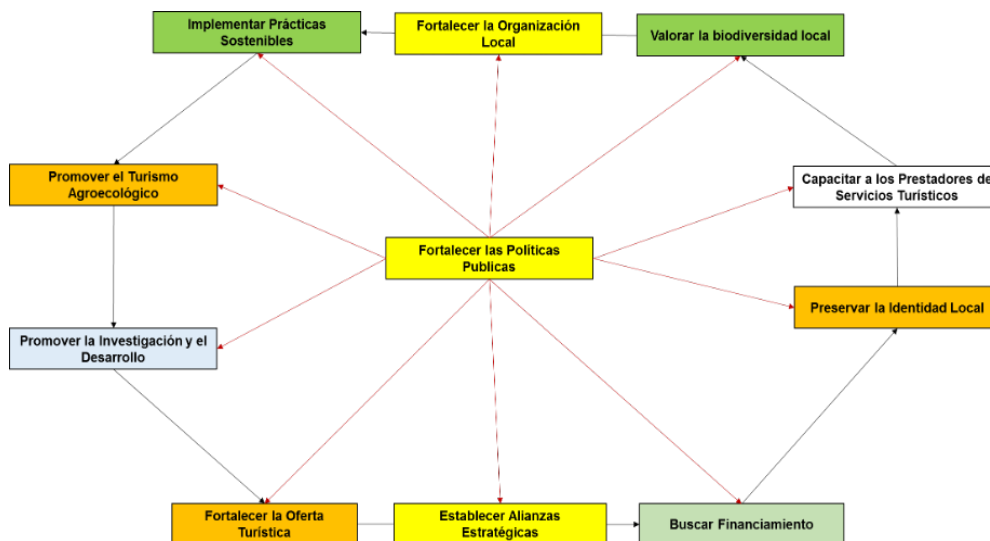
Implementar Prácticas Sostenibles

Fortalecer la Organización Local

Valorar la biodiversidad local

Promover el Turismo Agroecológico

Capacitar a los Prestadores de Servicios Turísticos

Fortalecer las Políticas Publicas

Preservar la Identidad Local

Promover la Investigación y el Desarrollo

Fortalecer la Oferta Turística

Establecer Alianzas Estratégicas

Buscar Financiamiento